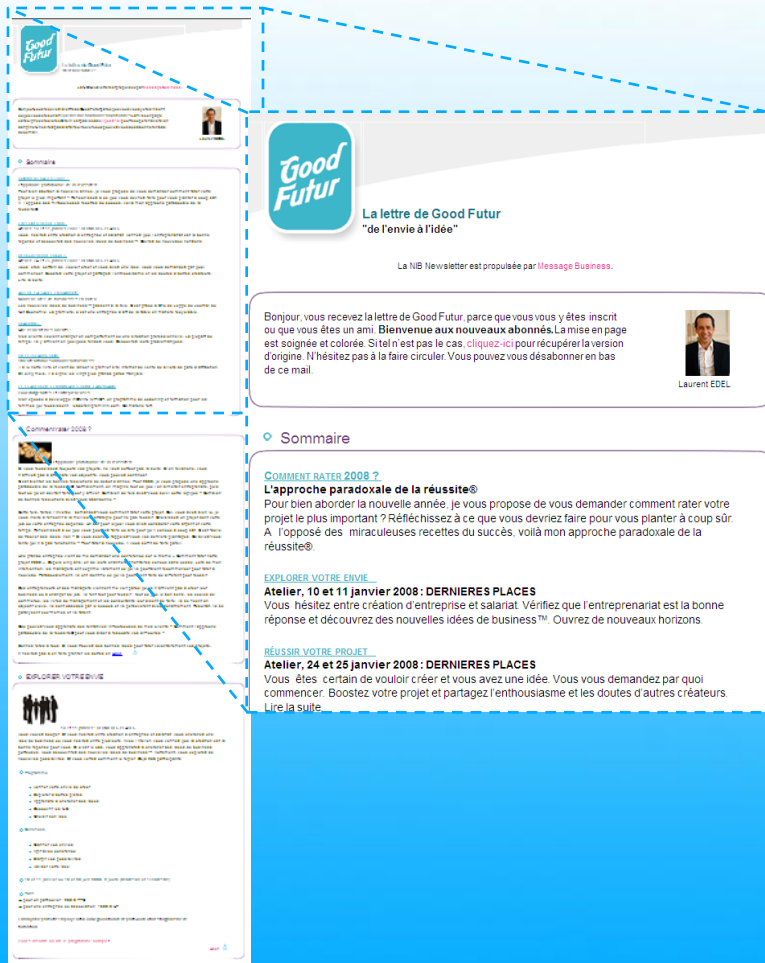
Good Futur

La lettre de Good Futur
"de l'envie à l'idée"

La NIB Newsletter est propulsée par Message Business.

Bonjour, vous recevez la lettre de Good Futur, parce que vous vous y êtes inscrit ou que vous êtes un ami. Bienvenue aux nouveaux abonnés. La mise en page est soignée et colorée. Si tel n'est pas le cas, cliquez-ici pour récupérer la version d'origine. N'hésitez pas à la faire circuler. Vous pouvez vous désabonner en bas de ce mail.

Laurent EDEL

Sommaire

COMMENT RATER 2008 ?
L'approche paradoxale de la réussite®
Pour bien aborder la nouvelle année, je vous propose de vous demander comment rater votre projet le plus important ? Réfléchissez à ce que vous devriez faire pour vous planter à coup sûr. A l'opposé des miraculeuses recettes du succès, voilà mon approche paradoxale de la réussite®.

EXPLORER VOTRE ENVIE
Atelier, 10 et 11 janvier 2008 : DERNIERES PLACES
Vous hésitez entre création d'entreprise et salariat. Vérifiez que l'entreprenariat est la bonne réponse et découvrez des nouvelles idées de business™. Ouvrez de nouveaux horizons.

RÉUSSIR VOTRE PROJET
Atelier, 24 et 25 janvier 2008 : DERNIERES PLACES
Vous êtes certain de vouloir créer et vous avez une idée. Vous vous demandez par quoi commencer. Boostez votre projet et partagez l'enthousiasme et les doutes d'autres créateurs. Lire la suite

Comment rater 2008 ?

EXPLORER VOTRE ENVIE